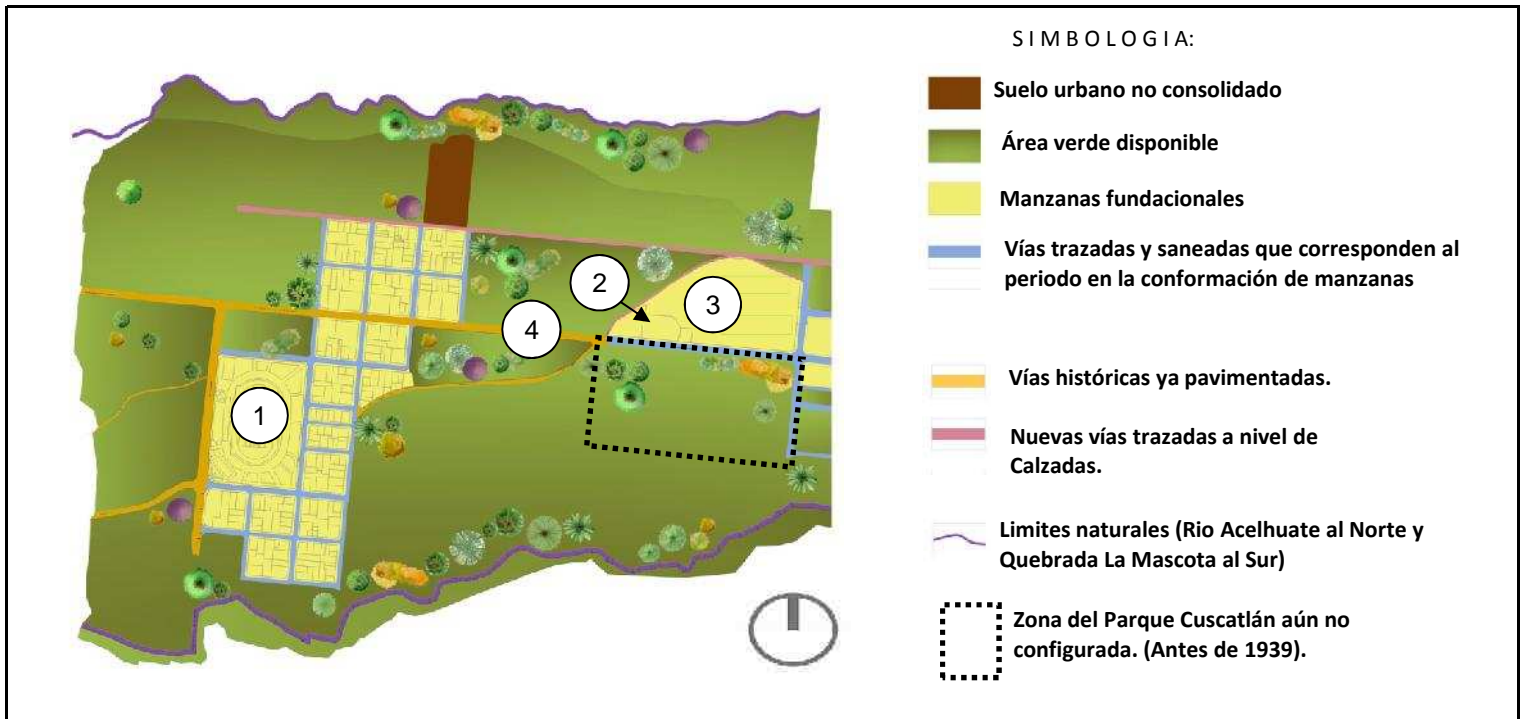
2

3

4

1

S I M B O L O G I A:

Suelo urbano no consolidado

Área verde disponible

Manzanas fundacionales

Vías trazadas y saneadas que corresponden al periodo en la conformación de manzanas

Vías históricas ya pavimentadas.

Nuevas vías trazadas a nivel de Calzadas.

Limites naturales (Rio Acelhuate al Norte y Quebrada La Mascota al Sur)

Zona del Parque Cuscatlán aún no configurada. (Antes de 1939).